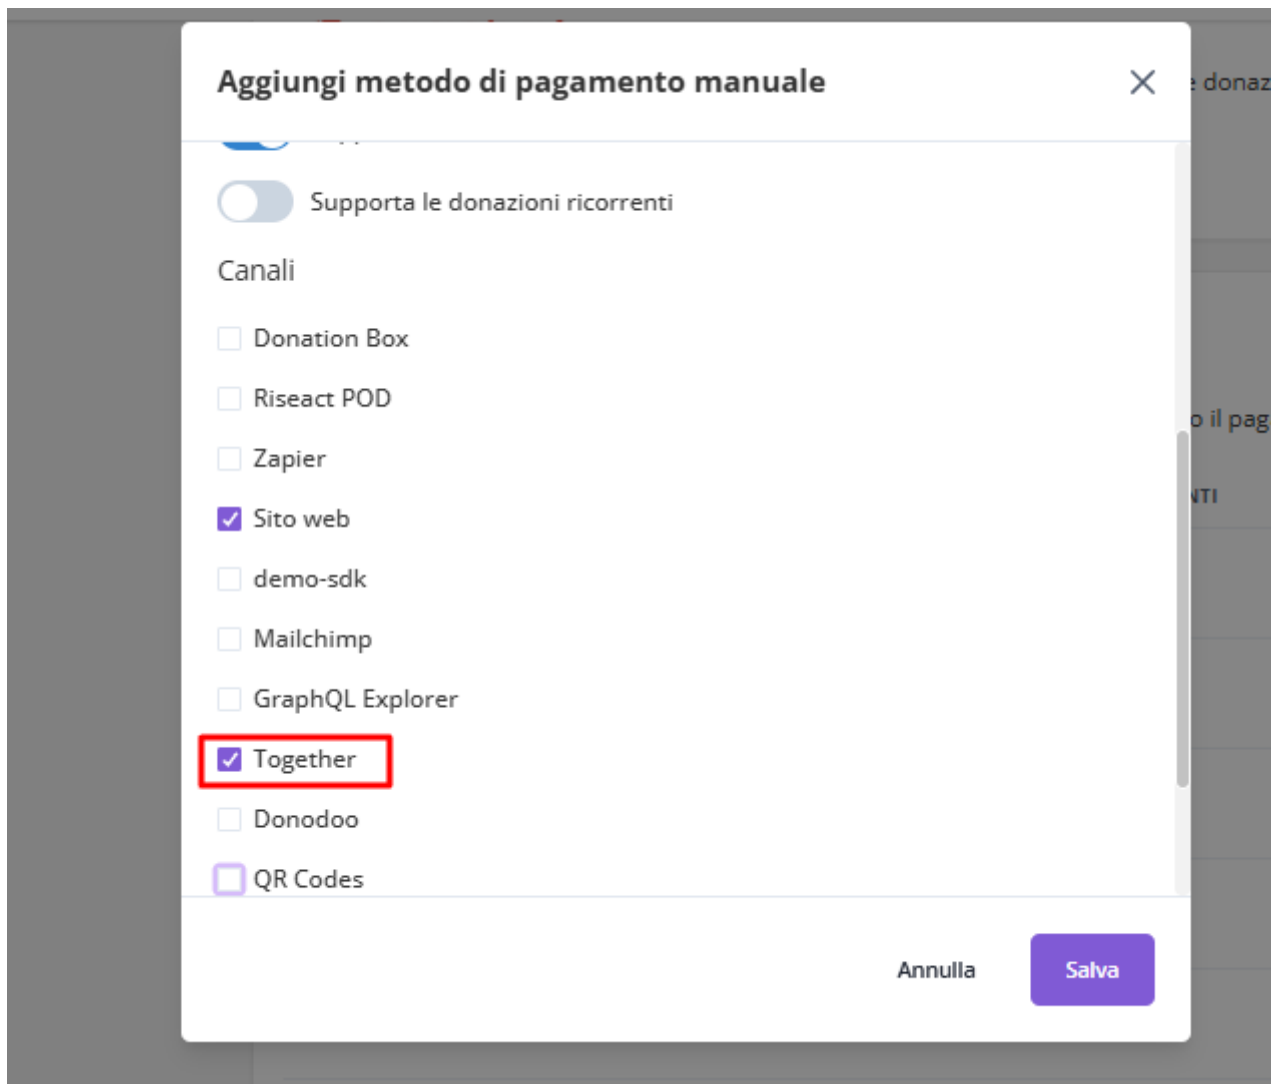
Aggiungi metodo di pagamento manuale

e donaz

Supporta le donazioni ricorrenti

Canali

Donation Box

Riseact POD

Zapier

Sito web

demo-sdk

Mailchimp

GraphQL Explorer

Together

Donodoo

QR Codes

o il pag

NTI

Annulla

Salva